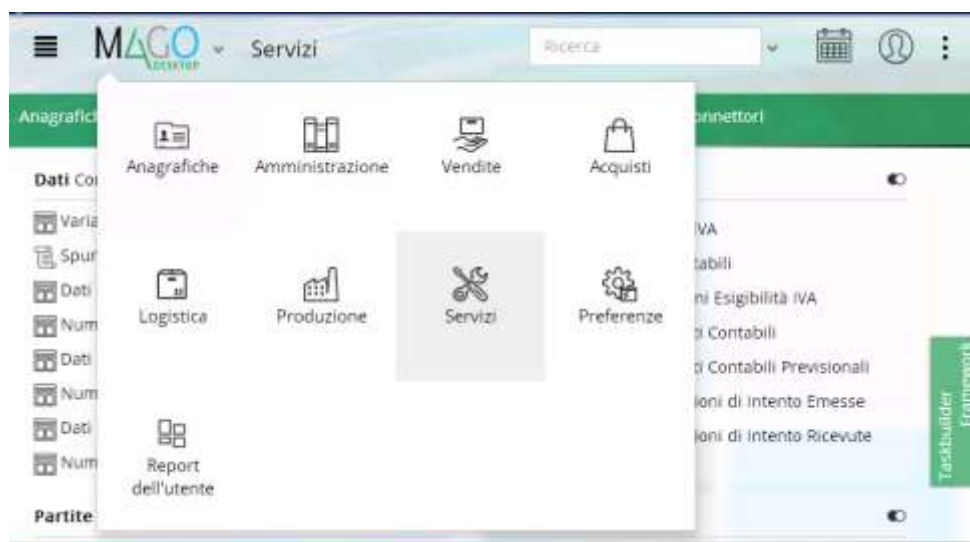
MAGO DESKTOP Servizi

Ricerca

Anagrafic

onnettori

Dati Co

Varia
Spur
Dati
Num
Dati
Num
Dati
Num

Partite

Anagrafiche
Amministrazione
Vendite
Acquisti
Logistica
Produzione
Servizi
Preferenze
Report dell'utente

IVA
tabili
ni Esigibilità IVA
i Contabili
i Contabili Previsionali
ioni di Intento Emesse
ioni di Intento Ricevute

Taskbuilder Framework